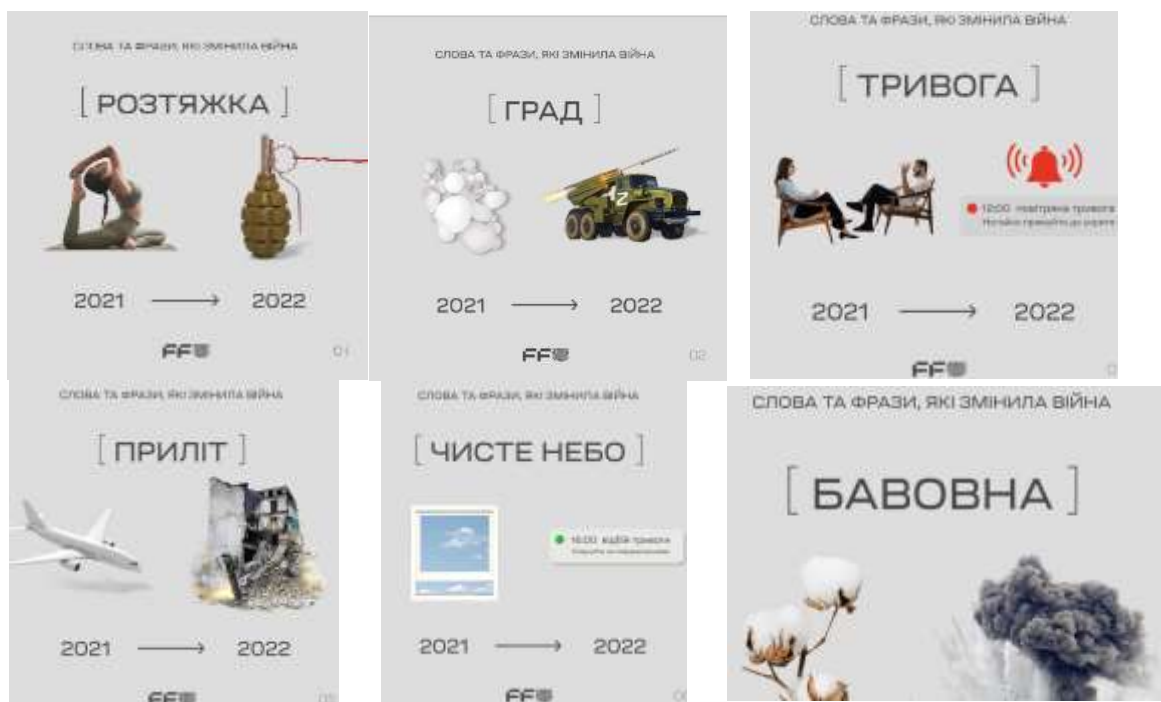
СЛОВА ТА ФРАЗИ, ЯКІ ЗМІНИЛА ВІЙНА

[ РОЗТЯЖКА ]

2021 ⟶ 2022

FF

01

СЛОВА ТА ФРАЗИ, ЯКІ ЗМІНИЛА ВІЙНА

[ ГРАД ]

Z

2021 ⟶ 2022

FF

02

СЛОВА ТА ФРАЗИ, ЯКІ ЗМІНИЛА ВІЙНА

[ ТРИВОГА ]

12:00 повітряна тривога
Негайно прямуйте до укриття

2021 ⟶ 2022

FF

0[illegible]

СЛОВА ТА ФРАЗИ, ЯКІ ЗМІНИЛА ВІЙНА

[ ПРИЛІТ ]

2021 ⟶ 2022

FF

0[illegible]

СЛОВА ТА ФРАЗИ, ЯКІ ЗМІНИЛА ВІЙНА

[ ЧИСТЕ НЕБО ]

16:00 відбій тривоги
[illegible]

2021 ⟶ 2022

FF

0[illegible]

СЛОВА ТА ФРАЗИ, ЯКІ ЗМІНИЛА ВІЙНА

[ БАВОВНА ]